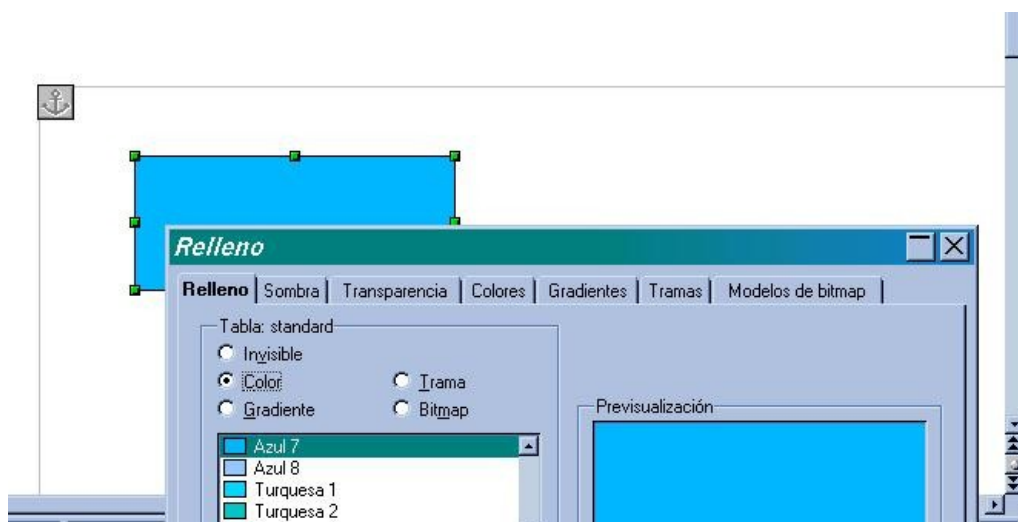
Relleno

Relleno | Sombra | Transparencia | Colores | Gradientes | Tramas | Modelos de bitmap

Tabla: standard

Invisible

Color

Trama

Gradiente

Bitmap

Previsualización

Azul 7
Azul 8
Turquesa 1
Turquesa 2